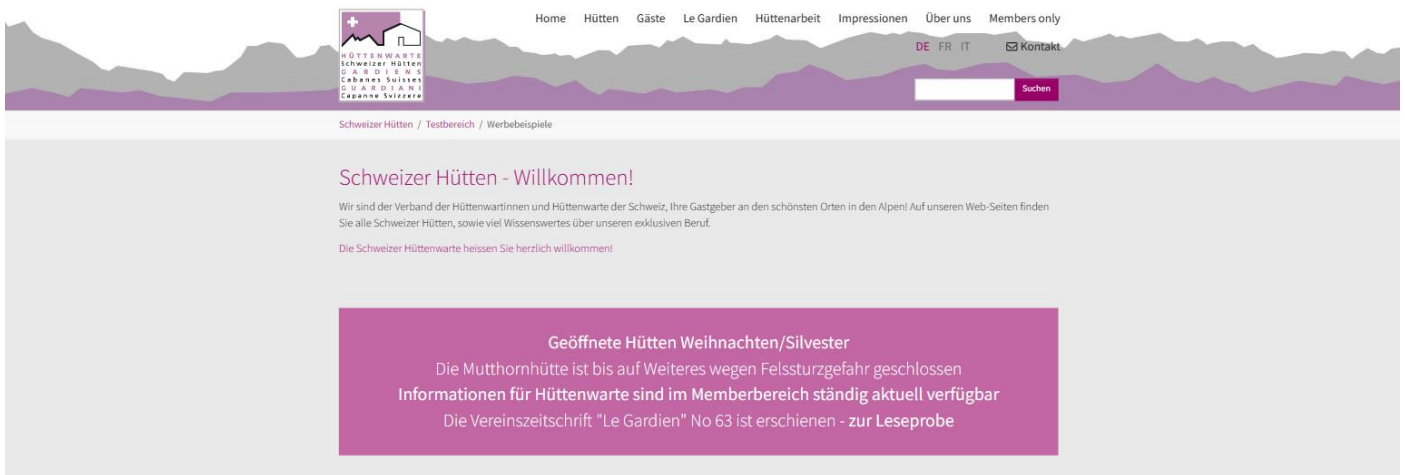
HÜTTENWARTE
Schweizer Hütten
GARDIENS
Cabanes Suisses
GUARDIANI
Capanne Svizzere

Home Hütten Gäste Le Gardien Hüttenarbeit Impressionen Über uns Members only

DE FR IT

Kontakt

Suchen

Schweizer Hütten / Testbereich / Werbebeispiele

Schweizer Hütten - Willkommen!

Wir sind der Verband der Hüttenwartinnen und Hüttenwarte der Schweiz, Ihre Gastgeber an den schönsten Orten in den Alpen! Auf unseren Web-Seiten finden Sie alle Schweizer Hütten, sowie viel Wissenswertes über unseren exklusiven Beruf.

Die Schweizer Hüttenwarte heissen Sie herzlich willkommen!

Geöffnete Hütten Weihnachten/Silvester
Die Mutthornhütte ist bis auf Weiteres wegen Felssturzgefahr geschlossen
Informationen für Hüttenwarte sind im Memberbereich ständig aktuell verfügbar
Die Vereinszeitschrift "Le Gardien" No 63 ist erschienen - zur Leseprobe